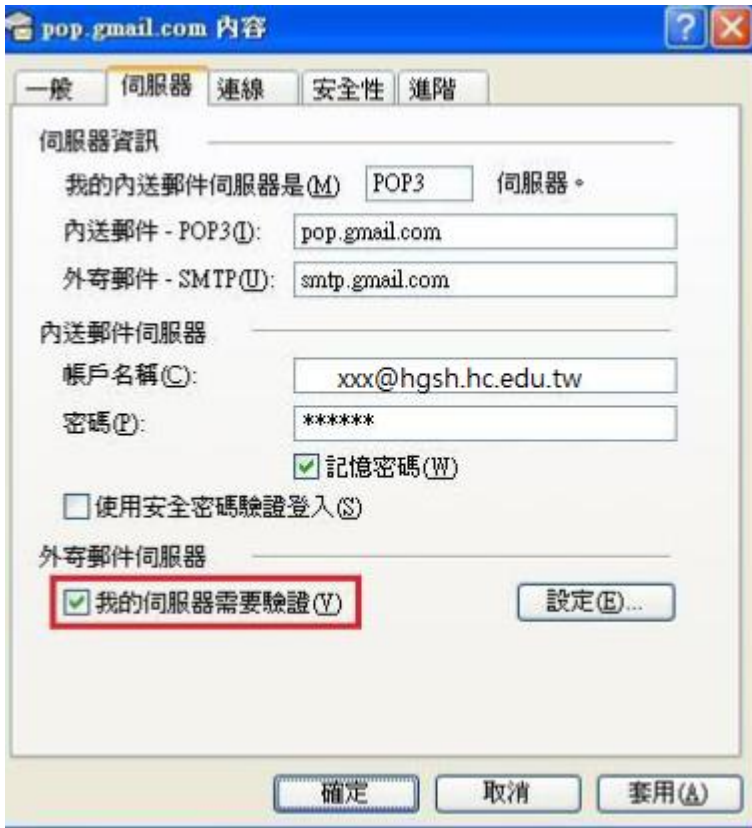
pop.gmail.com 內容

一般 伺服器 連線 安全性 進階

伺服器資訊

我的內送郵件伺服器是(M) POP3 伺服器。

內送郵件 - POP3(I): pop.gmail.com

外寄郵件 - SMTP(U): smtp.gmail.com

內送郵件伺服器

帳戶名稱(C): xxx@hgsh.hc.edu.tw

密碼(P): ******

記憶密碼(W)

使用安全密碼驗證登入(S)

外寄郵件伺服器

我的伺服器需要驗證(V)

設定(E)...

確定 取消 套用(A)